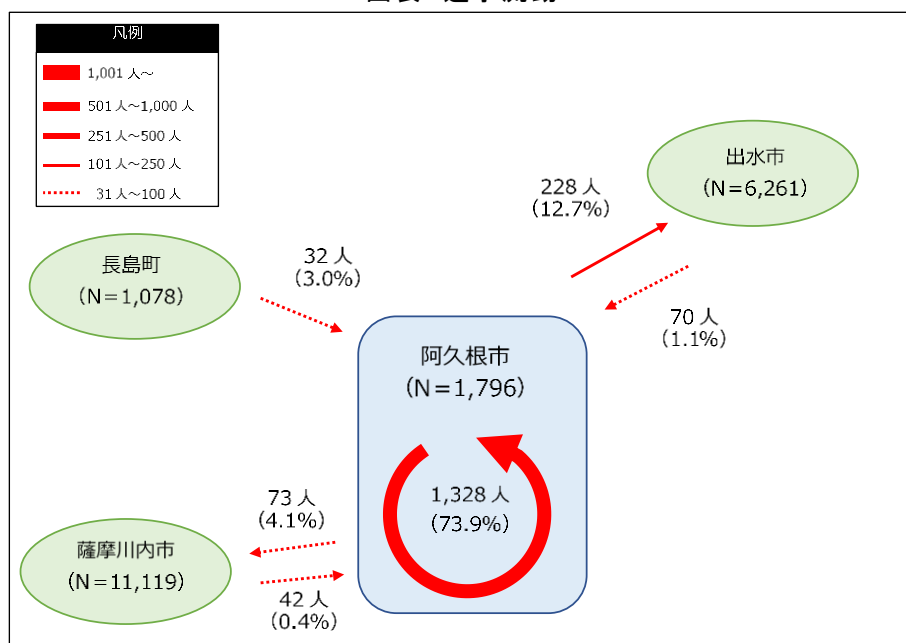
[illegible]

凡例

1,001 人～

501 人～1,000 人

251 人～500 人

101 人～250 人

31 人～100 人

出水市
（N＝6,261）

228 人
（12.7%）

70 人
（1.1%）

長島町
（N＝1,078）

32 人
（3.0%）

阿久根市
（N＝1,796）

1,328 人
（73.9%）

73 人
（4.1%）

薩摩川内市
（N＝11,119）

42 人
（0.4%）